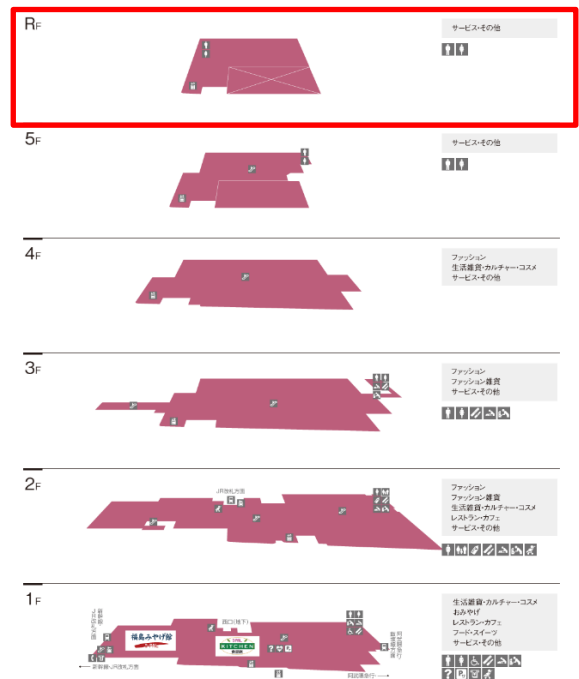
RF

サービス・その他

5F

サービス・その他

4F

ファッション
生活雑貨・カルチャー・コスメ
サービス・その他

3F

ファッション
ファッション雑貨
サービス・その他

2F

JR改札方面

ファッション
ファッション雑貨
生活雑貨・カルチャー・コスメ
レストラン・カフェ
サービス・その他

1F

出口(地下)

福島みやげ館

KITCHEN

生活雑貨・カルチャー・コスメ
おみやげ
レストラン・カフェ
フード・スイーツ
サービス・その他

← 新幹線・JR改札方面

西口駐車場方面 →